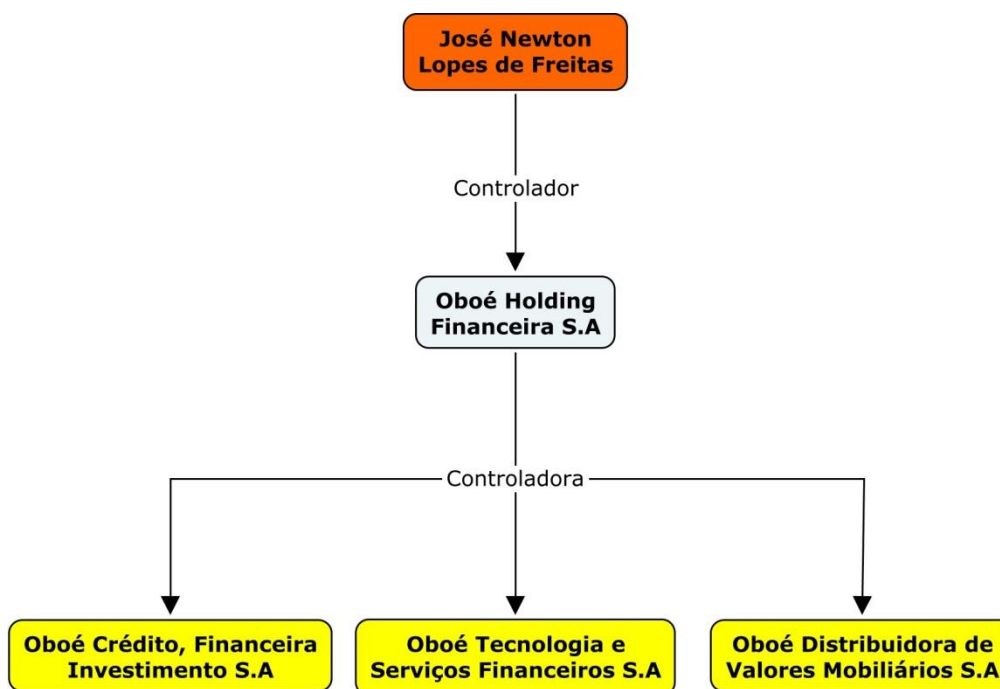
José Newton Lopes de Freitas

Controlador

Oboé Holding Financeira S.A

Controladora

Oboé Crédito, Financeira Investimento S.A

Oboé Tecnologia e Serviços Financeiros S.A

Oboé Distribuidora de Valores Mobiliários S.A